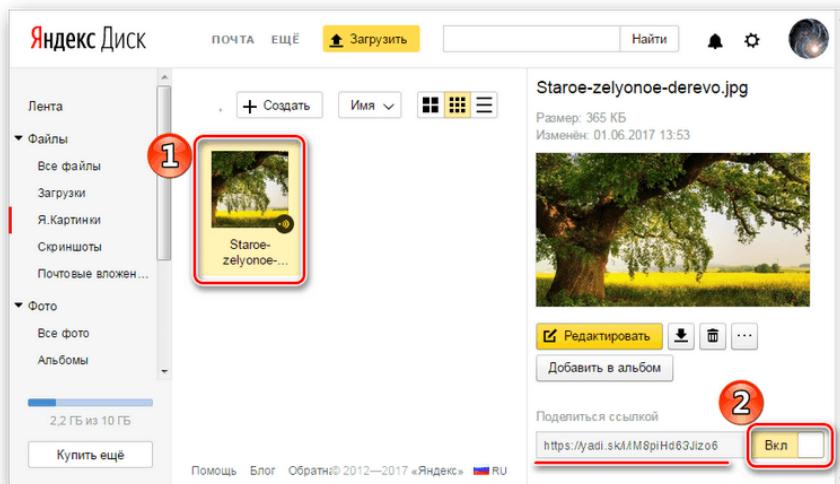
Яндекс Диск ПОЧТА ЕЩЁ Загрузить Найти

Лента
Файлы
Все файлы
Загрузки
Я.Картинки
Скриншоты
Почтовые вложен...
Фото
Все фото
Альбомы

2,2 ГБ из 10 ГБ
Купить ещё

Создать Имя

1

Staroe-zelyonoe-...

Помощь Блог Обратн© 2012—2017 «Яндекс» RU

Staroe-zelyonoe-derevo.jpg
Размер: 365 КБ
Изменён: 01.06.2017 13:53

Редактировать
Добавить в альбом

Поделиться ссылкой
https://yadi.sk/i/M8piHd63Jizo6

2

Вкл